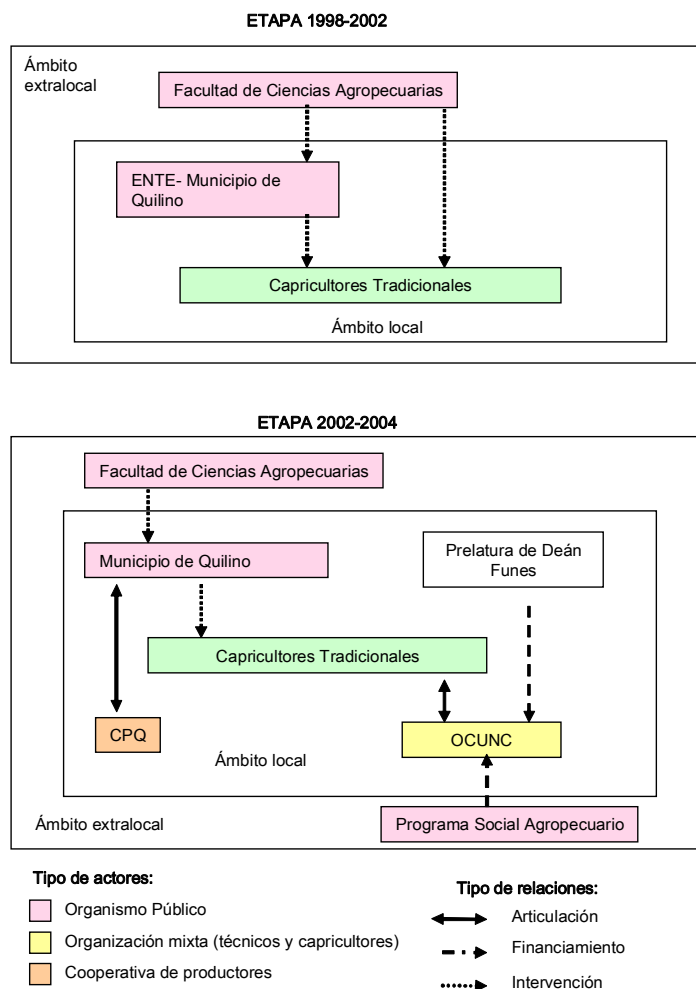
ETAPA 1998-2002

Ámbito extralocal

Facultad de Ciencias Agropecuarias

ENTE- Municipio de Quilino

Capricultores Tradicionales

Ámbito local

ETAPA 2002-2004

Facultad de Ciencias Agropecuarias

Municipio de Quilino

Prelatura de Deán Funes

Capricultores Tradicionales

CPQ

Ámbito local

OCUNC

Ámbito extralocal

Programa Social Agropecuario

Tipo de actores:

Organismo Público

Organización mixta (técnicos y capricultores)

Cooperativa de productores

Tipo de relaciones:

Articulación

Financiamiento

Intervención